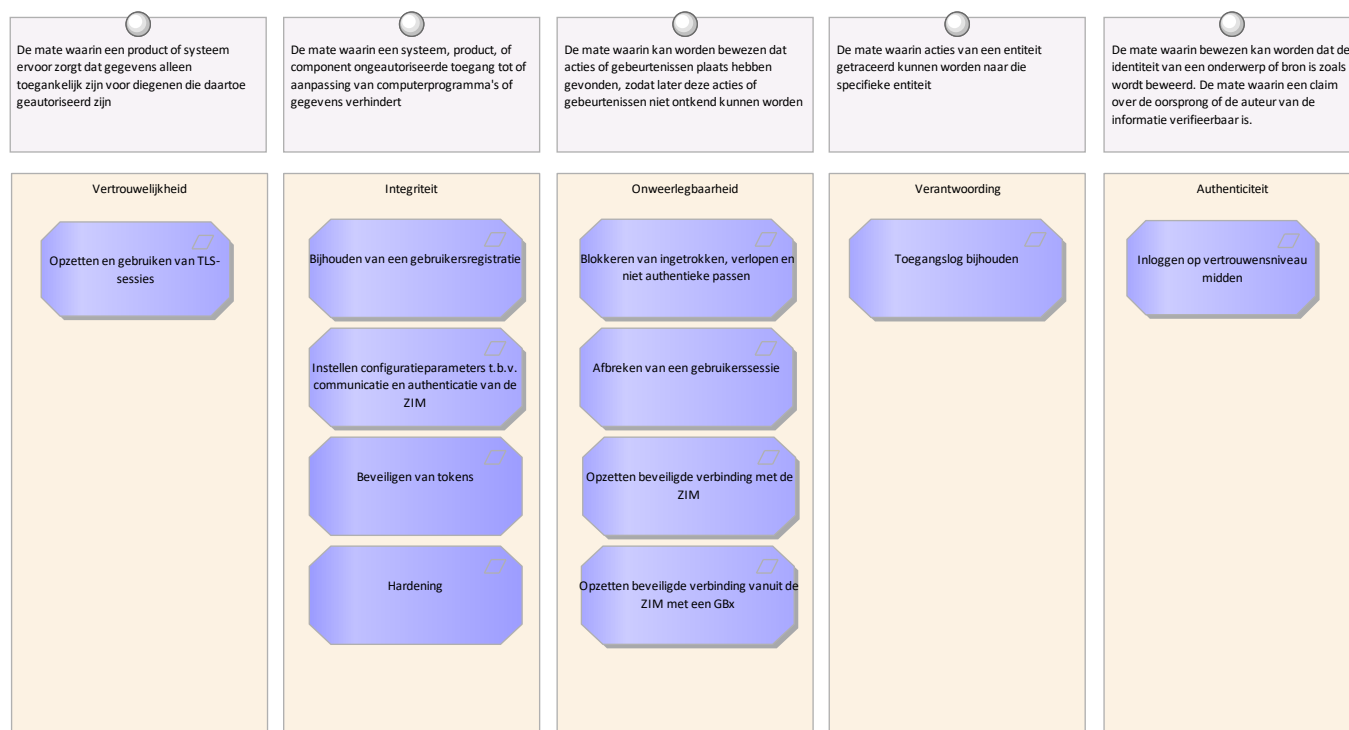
De mate waarin een product of systeem ervoor zorgt dat gegevens alleen toegankelijk zijn voor diegenen die daartoe geautoriseerd zijn

De mate waarin een systeem, product, of component ongeautoriseerde toegang tot of aanpassing van computerprogramma's of gegevens verhindert

De mate waarin kan worden bewezen dat acties of gebeurtenissen plaats hebben gevonden, zodat later deze acties of gebeurtenissen niet ontkend kunnen worden

De mate waarin acties van een entiteit getraceerd kunnen worden naar die specifieke entiteit

De mate waarin bewezen kan worden dat de identiteit van een onderwerp of bron is zoals wordt beweerd. De mate waarin een claim over de oorsprong of de auteur van de informatie verifieerbaar is.

Vertrouwelijkheid

Opzetten en gebruiken van TLS-sessies

Integriteit

Bijhouden van een gebruikersregistratie

Instellen configuratieparameters t.b.v. communicatie en authenticatie van de ZIM

Beveiligen van tokens

Hardening

Onweerlegbaarheid

Blokkeren van ingetrokken, verlopen en niet authentieke passen

Afbreken van een gebruikerssessie

Opzetten beveiligde verbinding met de ZIM

Opzetten beveiligde verbinding vanuit de ZIM met een GBx

Verantwoording

Toegangslog bijhouden

Authenticiteit

Inloggen op vertrouwensniveau midden